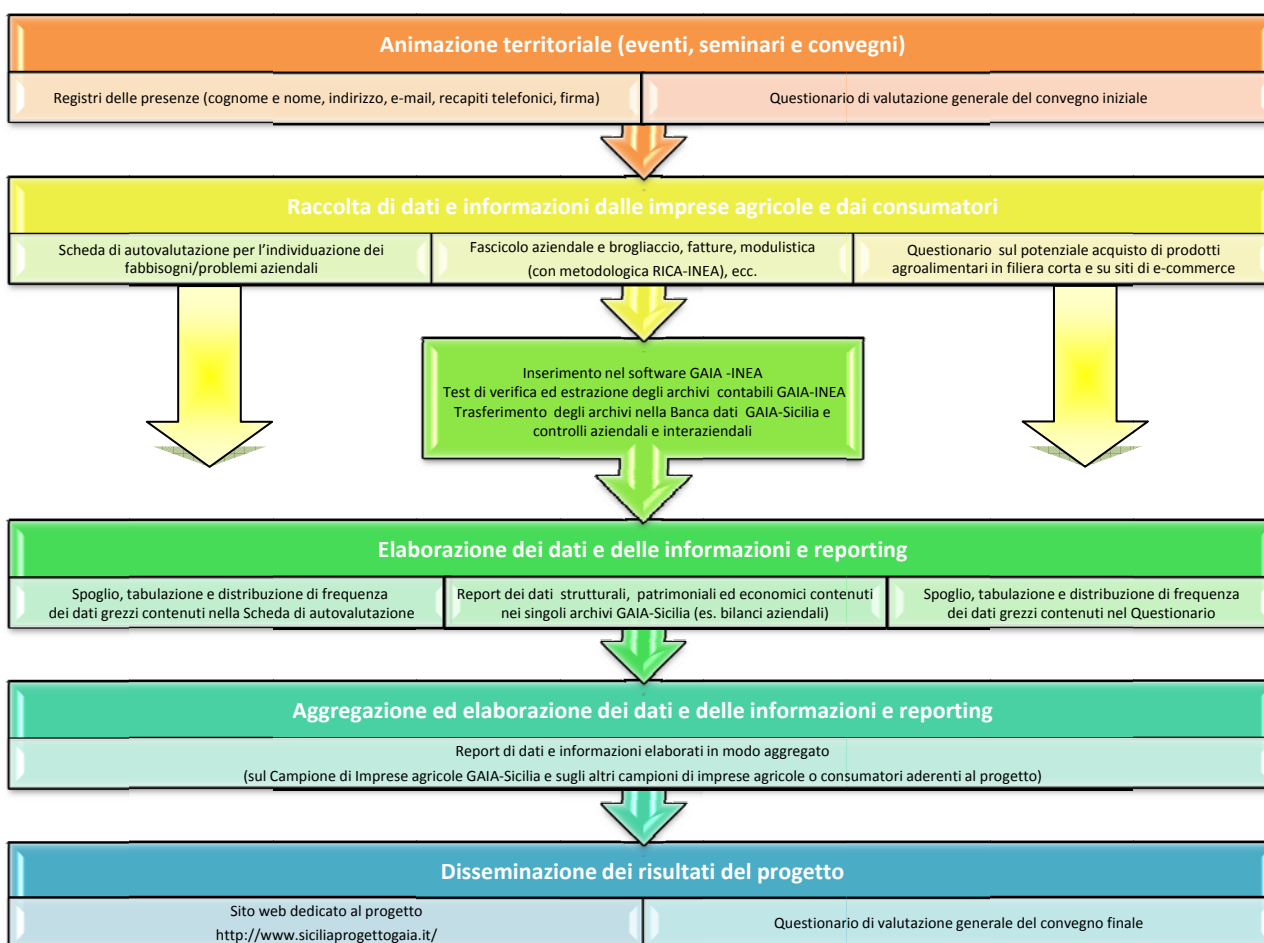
Animazione territoriale (eventi, seminari e convegni)

Registri delle presenze (cognome e nome, indirizzo, e-mail, recapiti telefonici, firma)

Questionario di valutazione generale del convegno iniziale

Raccolta di dati e informazioni dalle imprese agricole e dai consumatori

Scheda di autovalutazione per l'individuazione dei fabbisogni/problemi aziendali

Fascicolo aziendale e brogliaccio, fatture, modulistica (con metodologica RICA-INEA), ecc.

Questionario sul potenziale acquisto di prodotti agroalimentari in filiera corta e su siti di e-commerce

Inserimento nel software GAIA -INEA
Test di verifica ed estrazione degli archivi contabili GAIA-INEA
Trasferimento degli archivi nella Banca dati GAIA-Sicilia e controlli aziendali e interaziendali

Elaborazione dei dati e delle informazioni e reporting

Spoglio, tabulazione e distribuzione di frequenza dei dati grezzi contenuti nella Scheda di autovalutazione

Report dei dati strutturali, patrimoniali ed economici contenuti nei singoli archivi GAIA-Sicilia (es. bilanci aziendali)

Spoglio, tabulazione e distribuzione di frequenza dei dati grezzi contenuti nel Questionario

Aggregazione ed elaborazione dei dati e delle informazioni e reporting

Report di dati e informazioni elaborati in modo aggregato
(sul Campione di Imprese agricole GAIA-Sicilia e sugli altri campioni di imprese agricole o consumatori aderenti al progetto)

Disseminazione dei risultati del progetto

Sito web dedicato al progetto
http://www.siciliaprogettogaia.it/

Questionario di valutazione generale del convegno finale